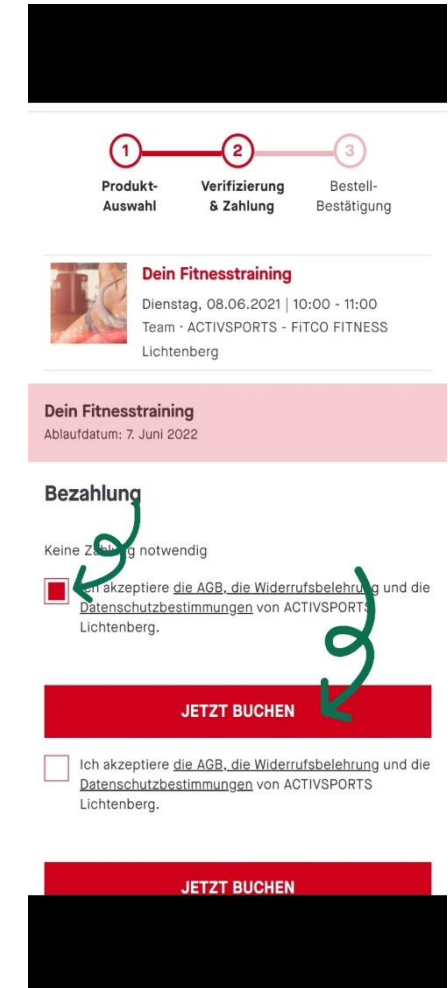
1 Produkt-Auswahl
2 Verifizierung & Zahlung
3 Bestell-Bestätigung

Dein Fitnesstraining
Dienstag, 08.06.2021 | 10:00 - 11:00
Team · ACTIVSPORTS - FiTCO FITNESS Lichtenberg

Dein Fitnesstraining
Ablaufdatum: 7. Juni 2022

Bezahlung

Keine Z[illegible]g notwendig

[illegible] akzeptiere die AGB, die Widerrufsbeleh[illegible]g und die Datenschutzbestimmungen von ACTIVSPORT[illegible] Lichtenberg.

JETZT BUCHEN

Ich akzeptiere die AGB, die Widerrufsbelehrung und die Datenschutzbestimmungen von ACTIVSPORTS Lichtenberg.

JETZT BUCHEN